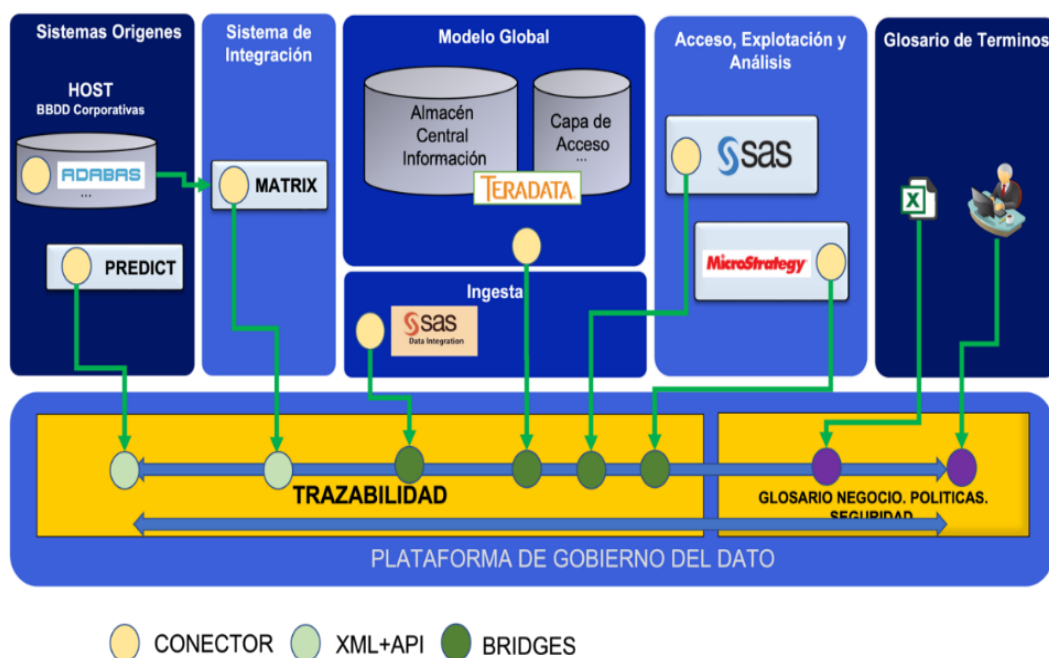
Sistemas Origenes

HOST
BBDD Corporativas

ADABAS
...

PREDICT

Sistema de Integración

MATRIX

Modelo Global

Almacén Central Información

Capa de Acceso
...

TERADATA

Ingesta

SAS
Data Integration

Acceso, Explotación y Análisis

SAS

MicroStrategy

Glosario de Terminos

TRAZABILIDAD

GLOSARIO NEGOCIO. POLITICAS. SEGURIDAD

PLATAFORMA DE GOBIERNO DEL DATO

CONECTOR XML+API BRIDGES